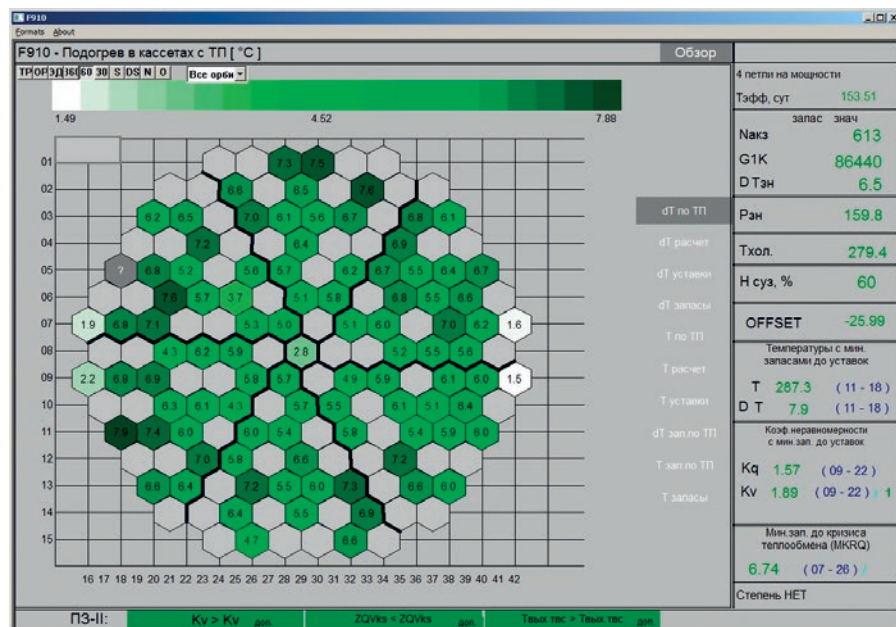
F910
Formats About

F910 - Подогрев в кассетах с ТП [ °C ]
Обзор

TP OP ЭД 360 60 30 S DS N O
Все орби

1.49 4.52 7.88

01 7.3 7.5
02 6.6 6.5 7.8
03 6.2 6.5 7.0 6.1 5.6 6.7 6.8 6.1
04 7.2 6.4 6.9
05 ? 6.8 5.2 5.6 5.7 6.2 6.7 5.5 6.4 6.7
06 7.6 5.7 3.7 5.1 5.8 6.8 5.5 6.6
07 1.9 6.8 7.1 5.3 5.0 5.1 6.0 7.0 6.2 1.6
08 4.3 6.2 5.9 2.8 5.2 5.5 5.6
09 2.2 6.9 6.9 5.8 5.7 4.9 5.9 6.1 6.0 1.5
10 6.3 6.1 4.3 5.7 5.5 6.1 5.1 6.4
11 7.9 7.4 6.0 6.0 5.4 5.8 5.4 5.9 6.0
12 7.0 5.8 6.6 7.2
13 6.6 6.4 7.2 5.5 6.0 7.3 6.6 6.0
14 6.4 5.5 6.9
15 4.7 6.6

16 17 18 19 20 21 22 23 24 25 26 27 28 29 30 31 32 33 34 35 36 37 38 39 40 41 42

dT по ТП
dT расчет
dT уставки
dT запасы
T по ТП
T расчет
T уставки
dT зап.по ТП
T зап.по ТП
T запасы

4 петли на мощности
Тэфф, сут 153.51
запас знач
Nакз 613
G1K 86440
D Тзн 6.5
Рзн 159.8
Тхол. 279.4
H суз, % 60
OFFSET -25.99
Температуры с мин. запасами до уставок
T 287.3 ( 11 - 18 )
D T 7.9 ( 11 - 18 )
Коэф.неравномерности с мин.зап. до уставок
Kq 1.57 ( 09 - 22 )
Kv 1.89 ( 09 - 22 ) 1
Мин.зап. до кризиса теплообмена (MKRQ)
6.74 ( 07 - 26 )
Степень НЕТ

ПЗ-II:
Kv > Kv доп.
ZQVks < ZQVks доп.
Твых.твс > Твых.твс доп.